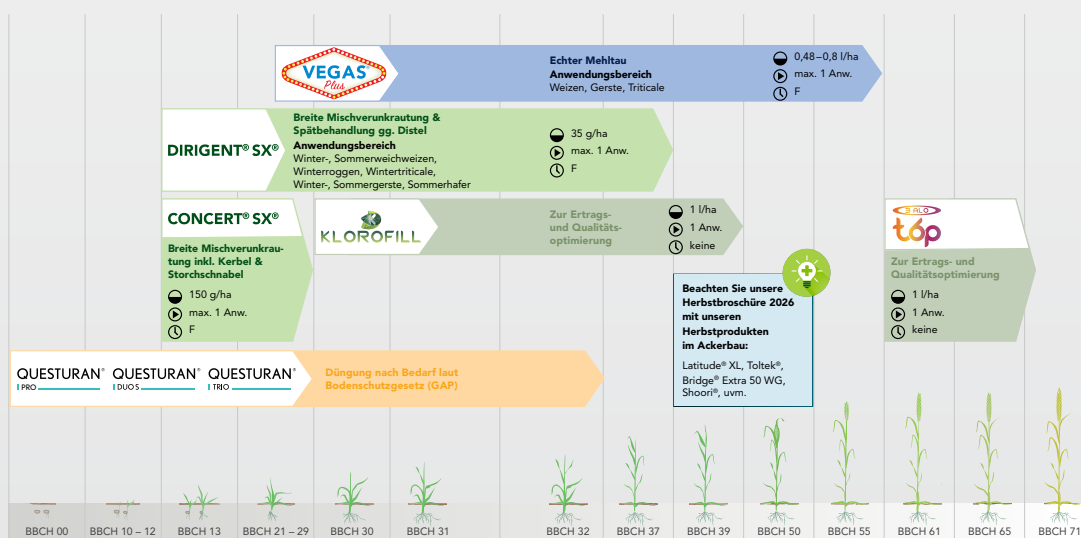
VEGAS Plus

Echter Mehltau
Anwendungsbereich
Weizen, Gerste, Triticale

0,48–0,8 l/ha
max. 1 Anw.
F

DIRIGENT® SX®

Breite Mischverunkrautung & Spätbehandlung gg. Distel
Anwendungsbereich
Winter-, Sommerweichweizen, Winterroggen, Wintertriticale, Winter-, Sommergerste, Sommerhafer

35 g/ha
max. 1 Anw.
F

CONCERT® SX®

Breite Mischverunkrautung inkl. Kerbel & Storchschnabel

150 g/ha
max. 1 Anw.
F

KLOROFILL

Zur Ertrags- und Qualitätsoptimierung

1 l/ha
1 Anw.
keine

ALO tóp

Zur Ertrags- und Qualitätsoptimierung

1 l/ha
1 Anw.
keine

Beachten Sie unsere Herbstbroschüre 2026 mit unseren Herbstprodukten im Ackerbau:

Latitude® XL, Toltek®, Bridge® Extra 50 WG, Shoori®, uvm.

QUESTURAN® PRO QUESTURAN® DUO S QUESTURAN® TRIO

Düngung nach Bedarf laut Bodenschutzgesetz (GAP)

BBCH 00 BBCH 10 – 12 BBCH 13 BBCH 21 – 29 BBCH 30 BBCH 31 BBCH 32 BBCH 37 BBCH 39 BBCH 50 BBCH 55 BBCH 61 BBCH 65 BBCH 71